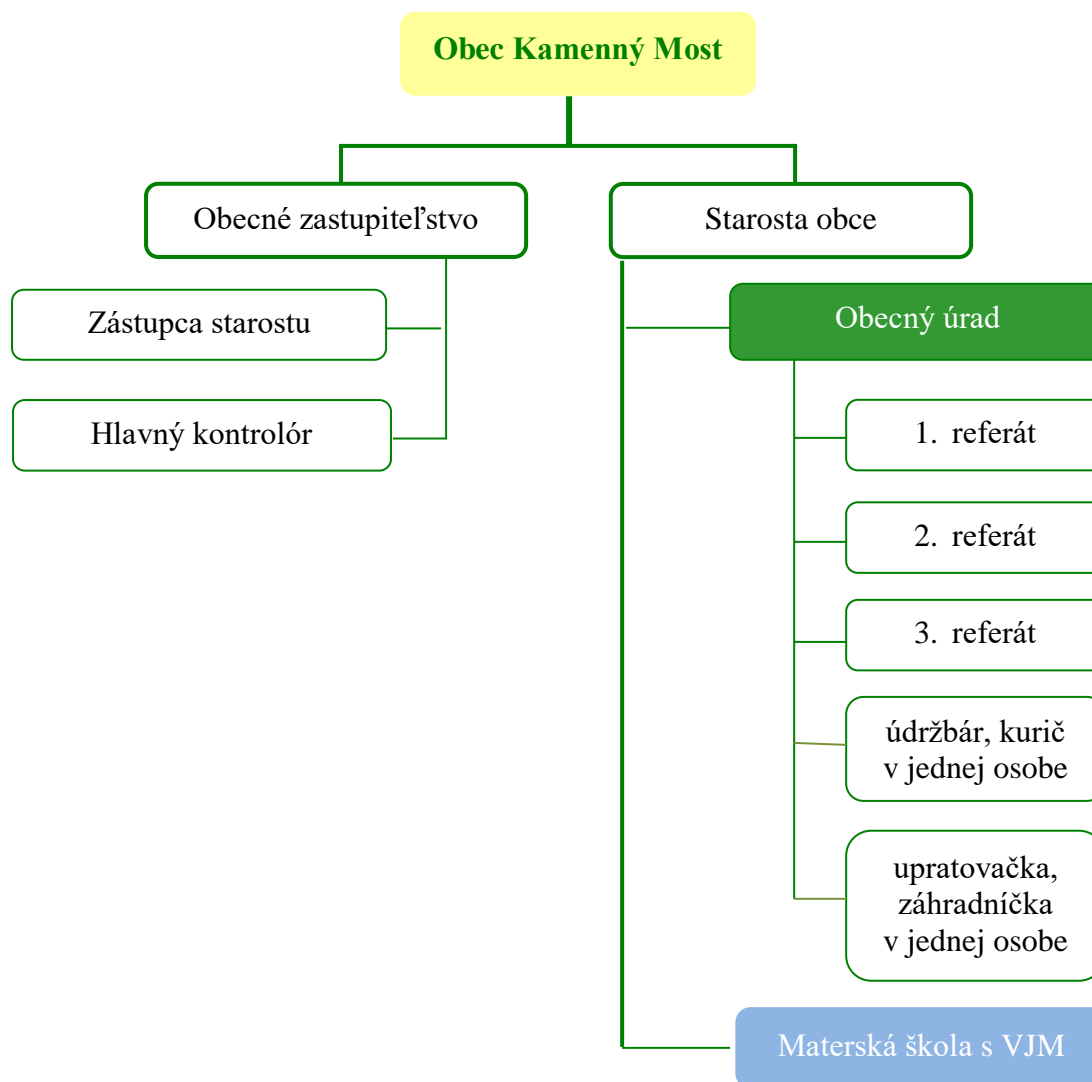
Obec Kamenný Most

Obecné zastupiteľstvo

Starosta obce

Zástupca starostu

Hlavný kontrolór

Obecný úrad

1. referát

2. referát

3. referát

údržbár, kurič v jednej osobe

upratovačka, záhradníčka v jednej osobe

Materská škola s VJM